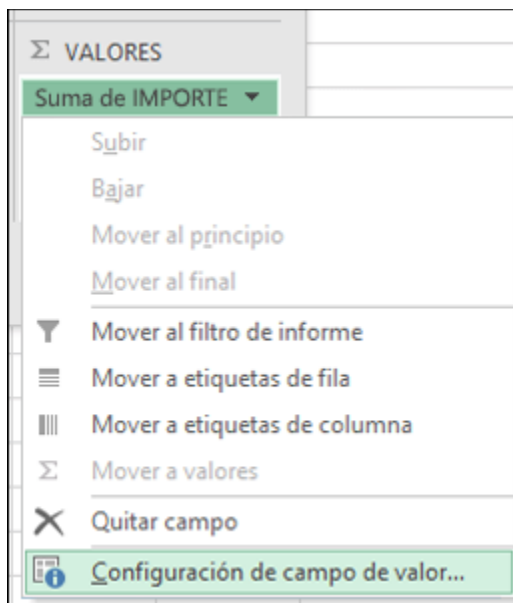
Σ VALORES
Suma de IMPORTE ▼

Subir
Bajar
Mover al principio
Mover al final
Mover al filtro de informe
Mover a etiquetas de fila
Mover a etiquetas de columna
Σ Mover a valores
Quitar campo
Configuración de campo de valor...